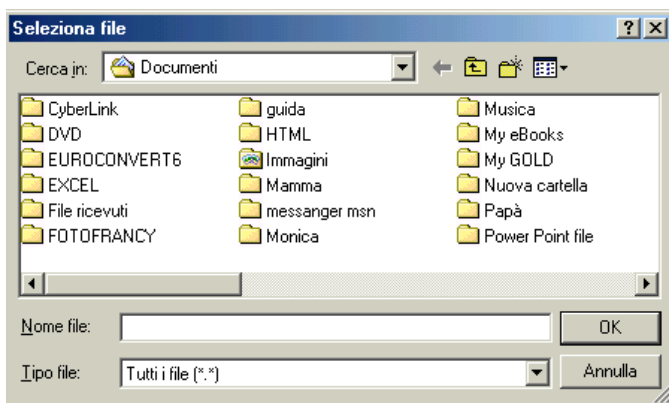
Seleziona file

?

X

Cerca in: Documenti

CyberLink
DVD
EUROCONVERT6
EXCEL
File ricevuti
FOTOFRANCY

guida
HTML
Immagini
Mamma
messanger msn
Monica

Musica
My eBooks
My GOLD
Nuova cartella
Papà
Power Point file

Nome file:

OK

Tipo file: Tutti i file (*.*)

Annulla